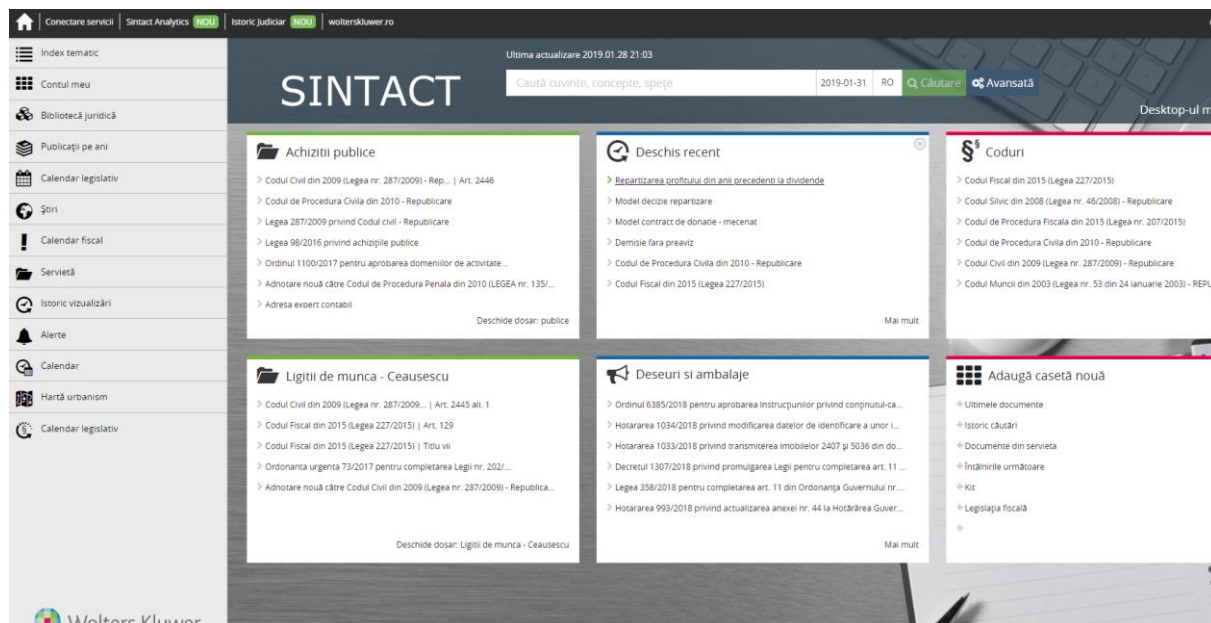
Conectare servicii | Sintact Analytics NOU | Istoric Judiciar NOU | wolterskluwer.ro

Index tematic
Contul meu
Bibliotecă juridică
Publicații pe ani
Calendar legislativ
Știri
Calendar fiscal
Servietă
Istoric vizualizări
Alerte
Calendar
Hartă urbanism
Calendar legislativ

Wolters Kluwer

Ultima actualizare 2019.01.28 21:03

SINTACT

Caută cuvinte, concepte, spețe
2019-01-31 RO Căutare Avansată

Desktop-ul m

Achizitii publice
Codul Civil din 2009 (Legea nr. 287/2009) - Rep... | Art. 2446
Codul de Procedura Civila din 2010 - Republicare
Legea 287/2009 privind Codul civil - Republicare
Legea 98/2016 privind achizițiile publice
Ordinul 1100/2017 pentru aprobarea domeniilor de activitate...
Adnotare nouă către Codul de Procedura Penala din 2010 (LEGEA nr. 135/...
Adresa expert contabil
Deschide dosar: publice

Deschis recent
Repartizarea profitului din anii precedenti la dividende
Model decizie repartizare
Model contract de donatie - mecenat
Demisie fara preaviz
Codul de Procedura Civila din 2010 - Republicare
Codul Fiscal din 2015 (Legea 227/2015)
Mai mult

Coduri
Codul Fiscal din 2015 (Legea 227/2015)
Codul Silvic din 2008 (Legea nr. 46/2008) - Republicare
Codul de Procedura Fiscala din 2015 (Legea nr. 207/2015)
Codul de Procedura Civila din 2010 - Republicare
Codul Civil din 2009 (Legea nr. 287/2009) - Republicare
Codul Muncii din 2003 (Legea nr. 53 din 24 ianuarie 2003) - REPU

Ligitii de munca - Ceausescu
Codul Civil din 2009 (Legea nr. 287/2009... | Art. 2445 ali. 1
Codul Fiscal din 2015 (Legea 227/2015) | Art. 129
Codul Fiscal din 2015 (Legea 227/2015) | Titlu vii
Ordonanta urgenta 73/2017 pentru completarea Legii nr. 202/...
Adnotare nouă către Codul Civil din 2009 (Legea nr. 287/2009) - Republica...
Deschide dosar: Ligitii de munca - Ceausescu

Deseuri si ambalaje
Ordinul 6385/2018 pentru aprobarea Instrucțiunilor privind conținutul-ca...
Hotararea 1034/2018 privind modificarea datelor de identificare a unor i...
Hotararea 1033/2018 privind transmiterea imobilelor 2407 și 5036 din do...
Decretul 1307/2018 privind promulgarea Legii pentru completarea art. 11 ...
Legea 358/2018 pentru completarea art. 11 din Ordonanța Guvernului nr....
Hotararea 993/2018 privind actualizarea anexei nr. 44 la Hotărârea Guver...
Mai mult

Adaugă casetă nouă
Ultimele documente
Istoric căutări
Documente din servieta
Întâlnirile următoare
Kit
Legislația fiscală